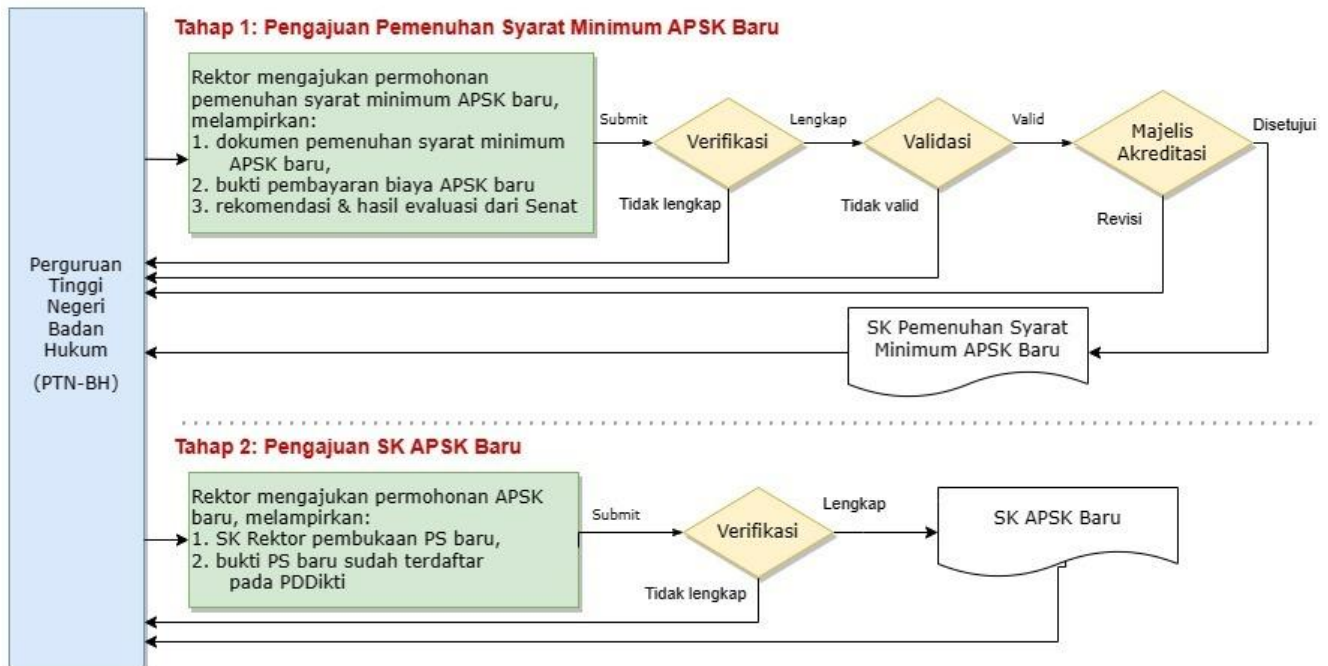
Perguruan Tinggi Negeri Badan Hukum

(PTN-BH)

Tahap 1: Pengajuan Pemenuhan Syarat Minimum APSK Baru

Rektor mengajukan permohonan pemenuhan syarat minimum APSK baru, melampirkan:
1. dokumen pemenuhan syarat minimum APSK baru,
2. bukti pembayaran biaya APSK baru
3. rekomendasi & hasil evaluasi dari Senat

Submit

Verifikasi

Lengkap

Validasi

Valid

Majelis Akreditasi

Disetujui

Tidak lengkap

Tidak valid

Revisi

SK Pemenuhan Syarat Minimum APSK Baru

Tahap 2: Pengajuan SK APSK Baru

Rektor mengajukan permohonan APSK baru, melampirkan:
1. SK Rektor pembukaan PS baru,
2. bukti PS baru sudah terdaftar pada PDDikti

Submit

Verifikasi

Lengkap

SK APSK Baru

Tidak lengkap